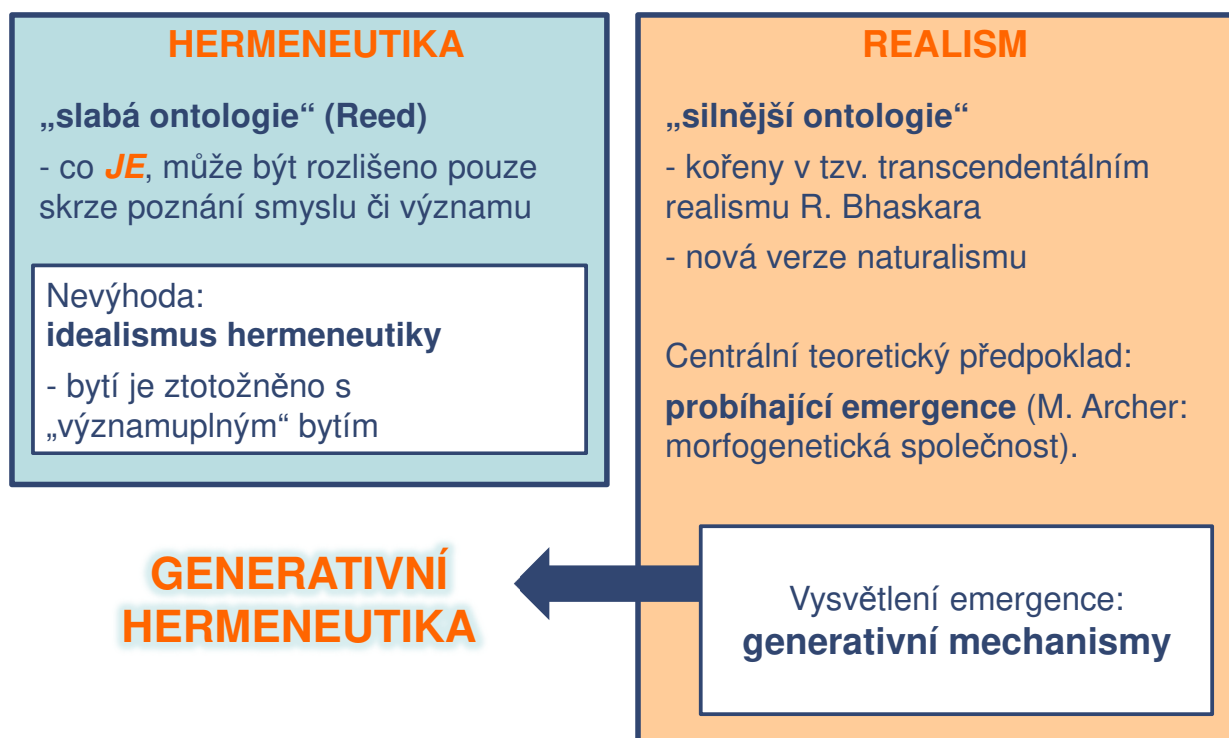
HERMENEUTIKA

„slabá ontologie“ (Reed)

- co JE, může být rozlišeno pouze skrze poznání smyslu či významu

Nevýhoda:
idealismus hermeneutiky

- bytí je ztotožněno s „významuplným“ bytím

REALISM

„silnější ontologie“

- kořeny v tzv. transcendentálním realismu R. Bhaskara

- nová verze naturalismu

Centrální teoretický předpoklad:

probíhající emergence (M. Archer: morfogenetická společnost).

GENERATIVNÍ HERMENEUTIKA

Vysvětlení emergence:
generativní mechanismy